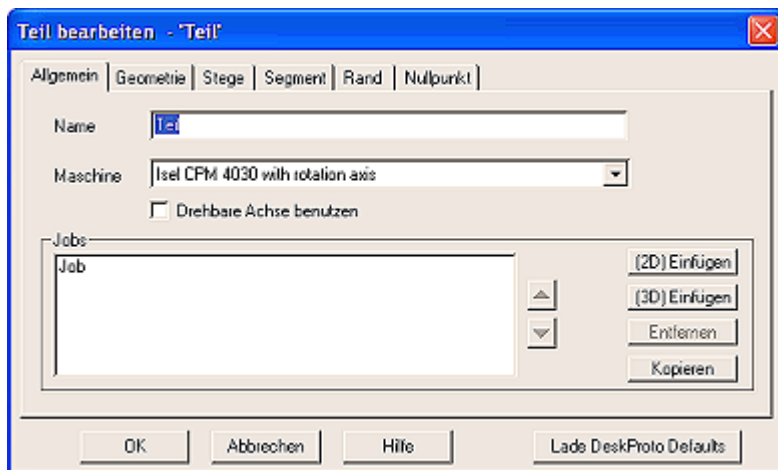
Teil bearbeiten - 'Teil'

Allgemein | Geometrie | Stege | Segment | Rand | Nullpunkt

Name Teil

Maschine Isel CPM 4030 with rotation axis

Drehbare Achse benutzen

Jobs

Job

(2D) Einfügen

(3D) Einfügen

Entfernen

Kopieren

OK Abbrechen Hilfe Lade DeskProto Defaults